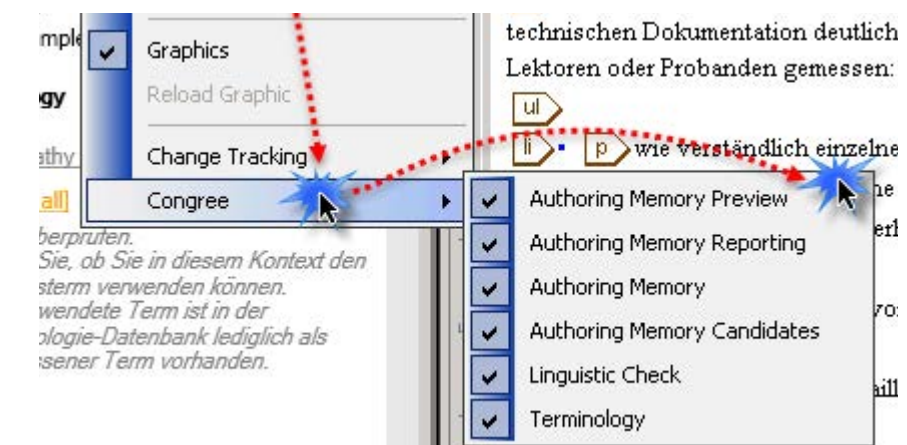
mple
gy
athy
all]
berprüfen.
Sie, ob Sie in diesem Kontext den
sterm verwenden können.
wendete Term ist in der
ologie-Datenbank lediglich als
ssener Term vorhanden.

Graphics
Reload Graphic
Change Tracking
Congree

Authoring Memory Preview
Authoring Memory Reporting
Authoring Memory
Authoring Memory Candidates
Linguistic Check
Terminology

technischen Dokumentation deutlich
Lektoren oder Probanden gemessen:
ul
li
p
wie verständlich einzelne
he
erl
vo
ail